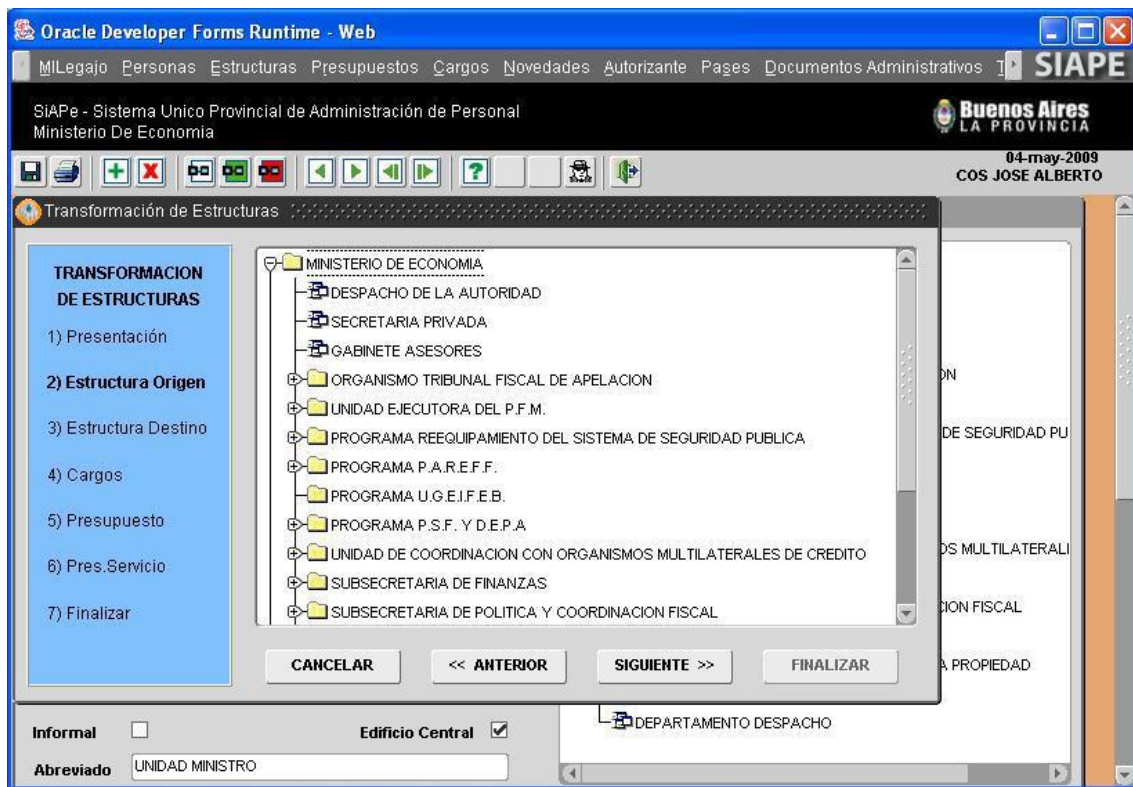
Oracle Developer Forms Runtime - Web

MILegajo Personas Estructuras Presupuestos Cargos Novedades Autorizante Pases Documentos Administrativos T SIAPE

SiAPe - Sistema Unico Provincial de Administración de Personal
Ministerio De Economia

Buenos Aires LA PROVINCIA

04-may-2009
COS JOSE ALBERTO

Transformación de Estructuras

TRANSFORMACION DE ESTRUCTURAS
1) Presentación
2) Estructura Origen
3) Estructura Destino
4) Cargos
5) Presupuesto
6) Pres.Servicio
7) Finalizar

MINISTERIO DE ECONOMIA
DESPACHO DE LA AUTORIDAD
SECRETARIA PRIVADA
GABINETE ASESORES
ORGANISMO TRIBUNAL FISCAL DE APELACION
UNIDAD EJECUTORA DEL P.F.M.
PROGRAMA REEQUIPAMIENTO DEL SISTEMA DE SEGURIDAD PUBLICA
PROGRAMA P.A.R.E.F.F.
PROGRAMA U.G.E.I.F.E.B.
PROGRAMA P.S.F. Y D.E.P.A
UNIDAD DE COORDINACION CON ORGANISMOS MULTILATERALES DE CREDITO
SUBSECRETARIA DE FINANZAS
SUBSECRETARIA DE POLITICA Y COORDINACION FISCAL

ON
DE SEGURIDAD PU
DS MULTILATERALI
CION FISCAL
A PROPIEDAD

CANCELAR
<< ANTERIOR
SIGUIENTE >>
FINALIZAR

DEPARTAMENTO DESPACHO

Informal
Edificio Central
Abreviado UNIDAD MINISTRO